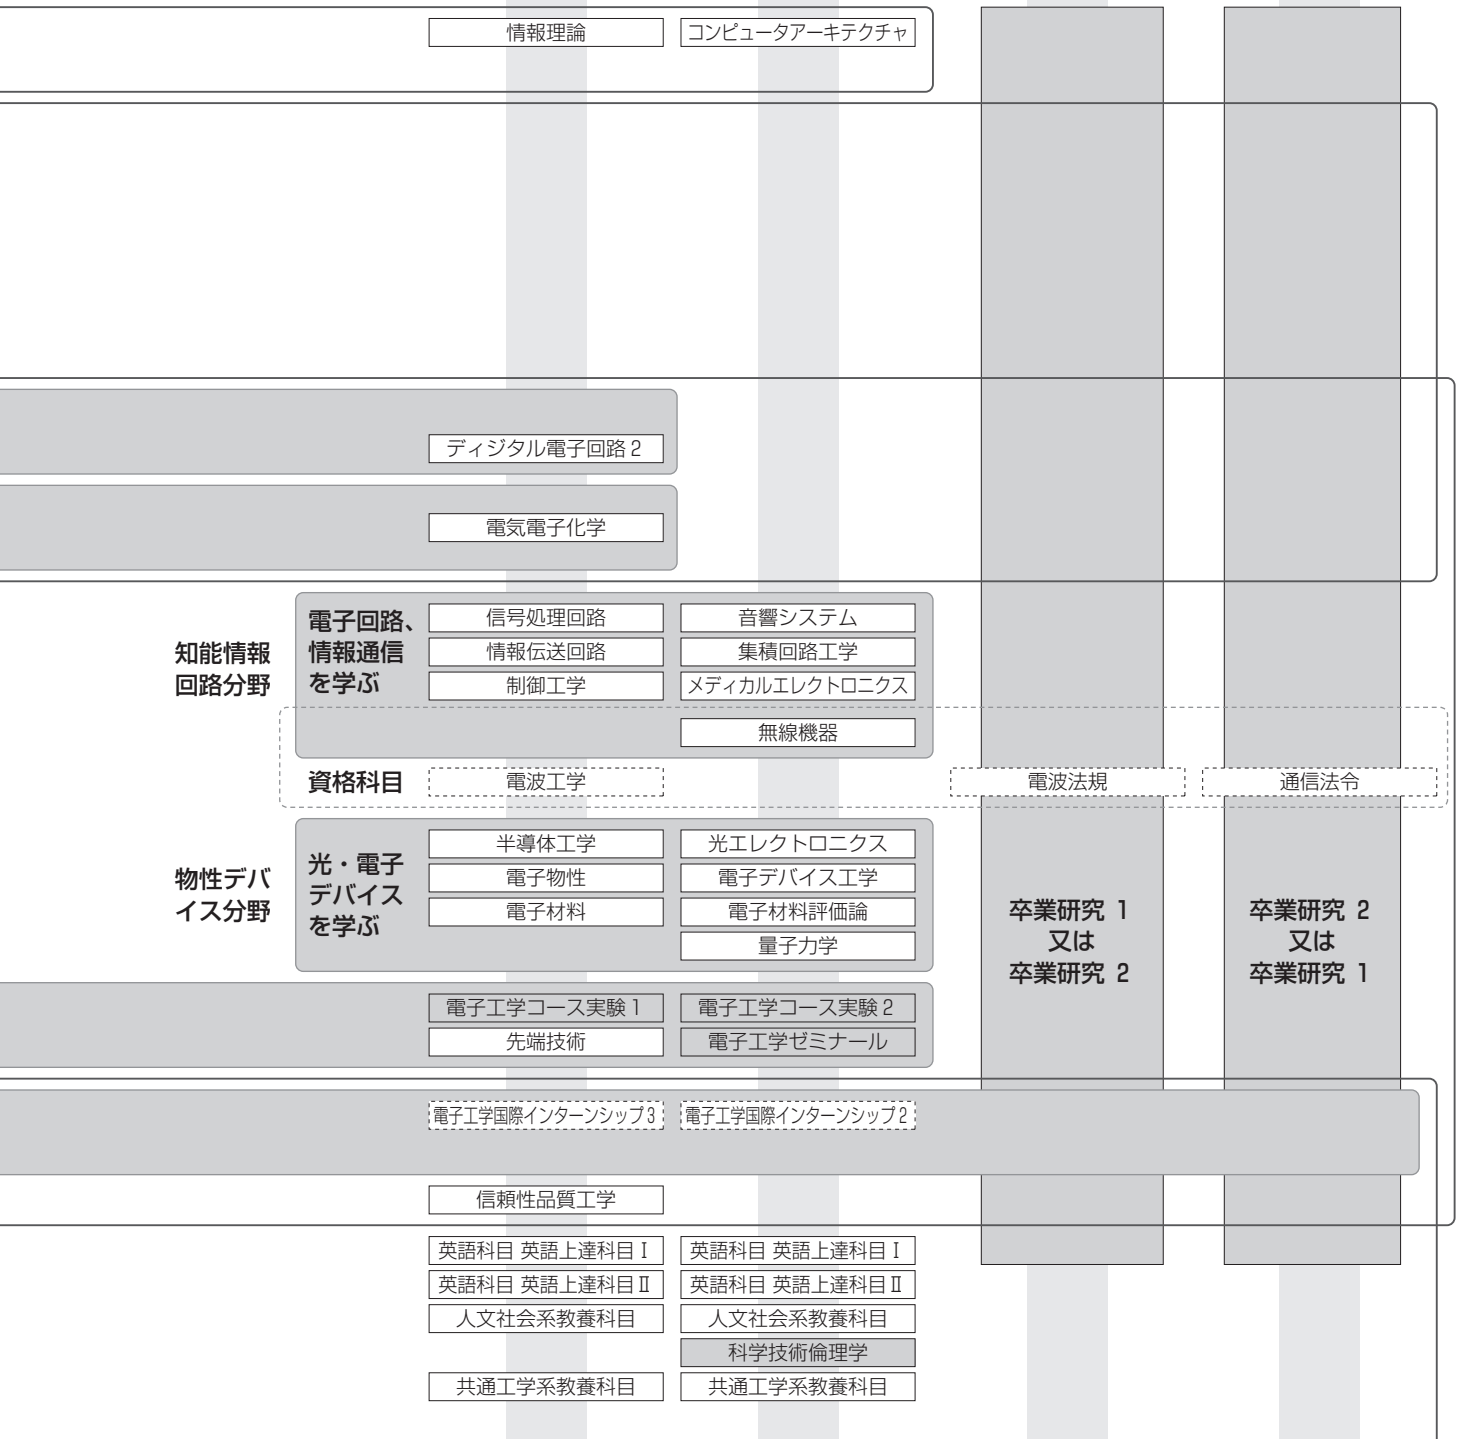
情報理論
コンピュータアーキテクチャ

ディジタル電子回路 2

電気電子化学

知能情報回路分野

電子回路、情報通信を学ぶ

信号処理回路
音響システム
情報伝送回路
集積回路工学
制御工学
メディカルエレクトロニクス
無線機器

資格科目
電波工学
電波法規
通信法令

物性デバイス分野

光・電子デバイスを学ぶ

半導体工学
光エレクトロニクス
電子物性
電子デバイス工学
電子材料
電子材料評価論
量子力学

卒業研究 1
又は
卒業研究 2

卒業研究 2
又は
卒業研究 1

電子工学コース実験 1
電子工学コース実験 2
先端技術
電子工学ゼミナール

電子工学国際インターンシップ3
電子工学国際インターンシップ2

信頼性品質工学

英語科目 英語上達科目 I
英語科目 英語上達科目 I
英語科目 英語上達科目 II
英語科目 英語上達科目 II
人文社会系教養科目
人文社会系教養科目
科学技術倫理学
共通工学系教養科目
共通工学系教養科目